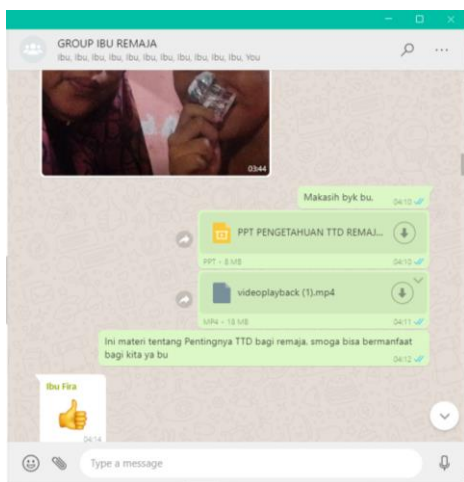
GROUP IBU REMAJA
Ibu, Ibu, Ibu, Ibu, Ibu, Ibu, Ibu, Ibu, Ibu, Ibu, You

03:44

Makasih byk bu. 04:10

PPT PENGETAHUAN TTD REMAJ...
PPT • 8 MB 04:10

videoplayback (1).mp4
MP4 • 18 MB 04:11

Ini materi tentang Pentingnya TTD bagi remaja. smoga bisa bermanfaat bagi kita ya bu 04:12

Ibu Fira
👍
04:14

Type a message